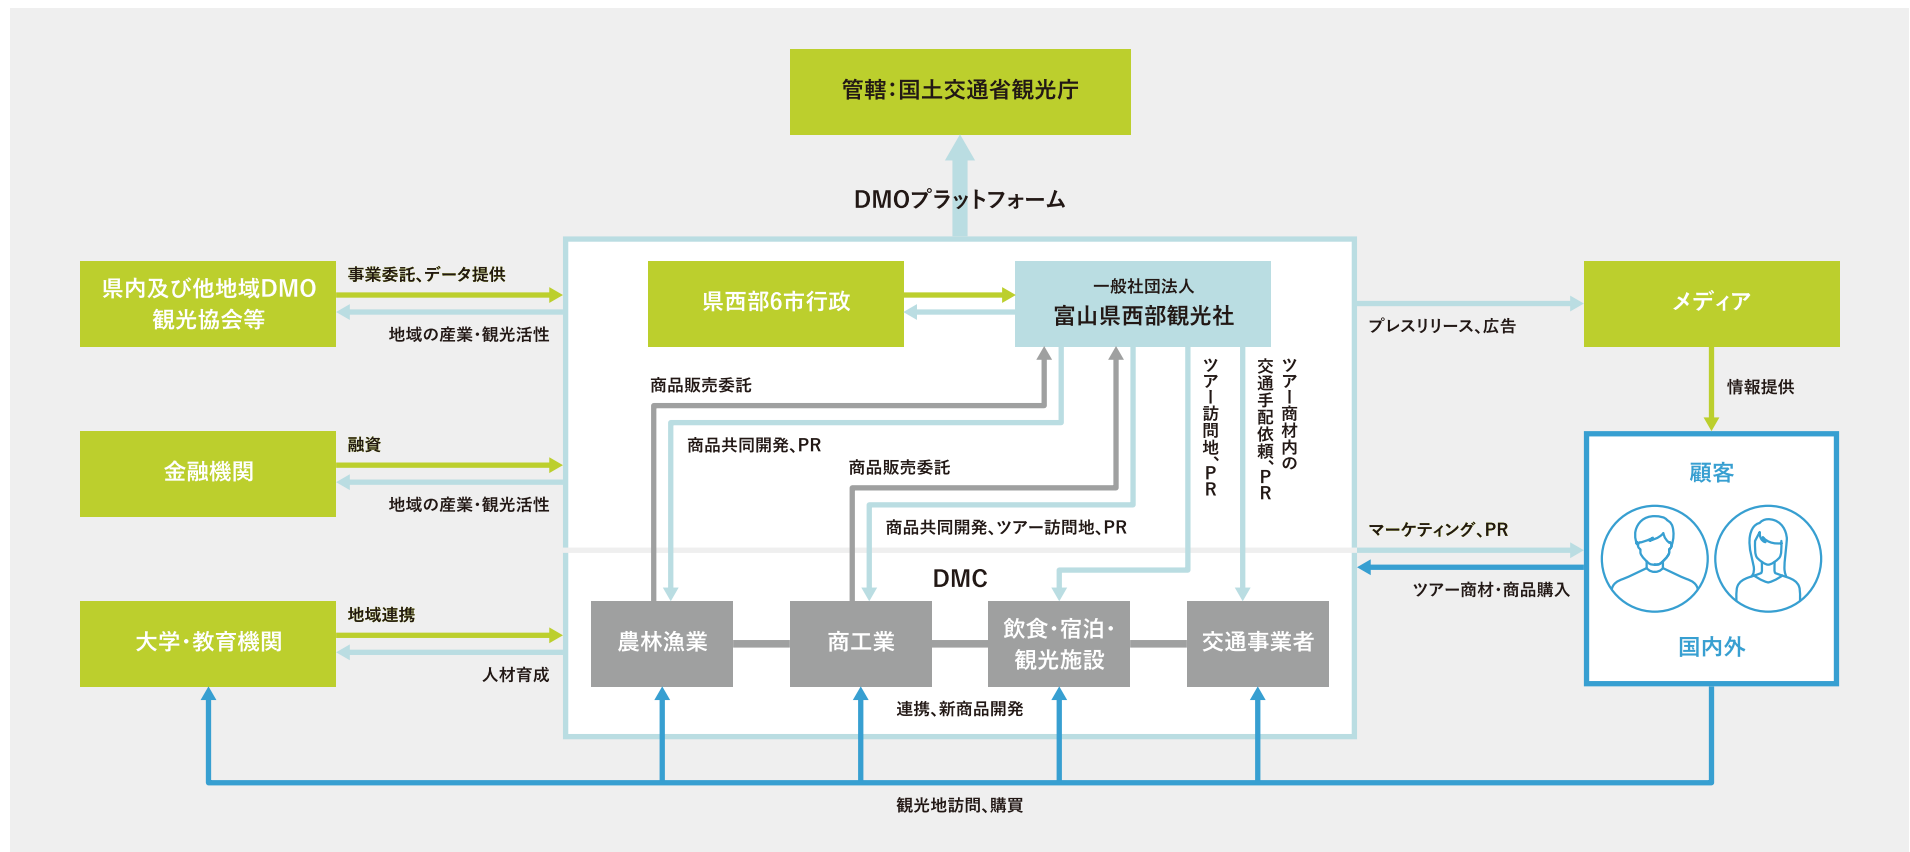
管轄：国土交通省観光庁

DMOプラットフォーム

県内及び他地域DMO
観光協会等

事業委託、データ提供

地域の産業・観光活性

県西部6市行政

一般社団法人
富山県西部観光社

プレスリリース、広告

メディア

情報提供

商品販売委託

商品共同開発、PR

商品販売委託

ツアー訪問地、PR

交通手配依頼、PR

ツアー商材内の

金融機関

融資

地域の産業・観光活性

商品共同開発、ツアー訪問地、PR

顧客

マーケティング、PR

ツアー商材・商品購入

DMC

大学・教育機関

地域連携

人材育成

農林漁業

商工業

飲食・宿泊・
観光施設

交通事業者

国内外

連携、新商品開発

観光地訪問、購買